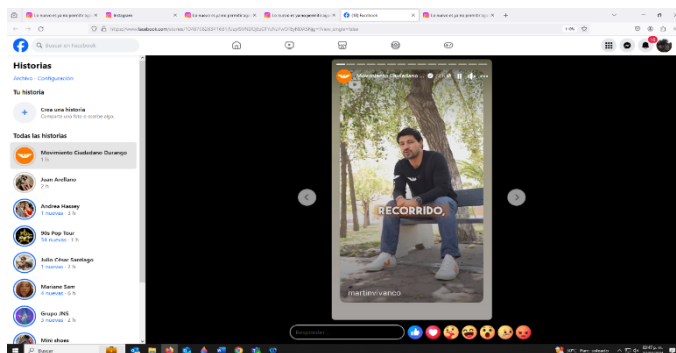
Lo nuevo en ya no permitir agr... | Instagram | Lo nuevo en ya no permitir agr... | Lo nuevo en ya no permitir agr... | (9) Facebook | Lo nuevo en ya no permitir agr...

https://www.facebook.com/stories/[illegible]

Buscar en Facebook

Historias
Archivo · Configuración

Tu historia

Crea una historia
Comparte una foto o escribe algo.

Todas las historias

Movimiento Ciudadano Durango
1 h

Juan Arellano
2 h

Andrea Hassey
1 nueva · 3 h

90s Pop Tour
34 nuevas · 1 h

Julio César Santiago
1 nueva · 2 h

Mariane Sam
4 nuevas · 6 h

Grupo JNS
2 nuevas · 2 h

Mim shoes

Movimiento Ciudadano ...

RECORRIDO,

martinvivanco

Responder...

Buscar

Parc. soleado

09:47 p. m.
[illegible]